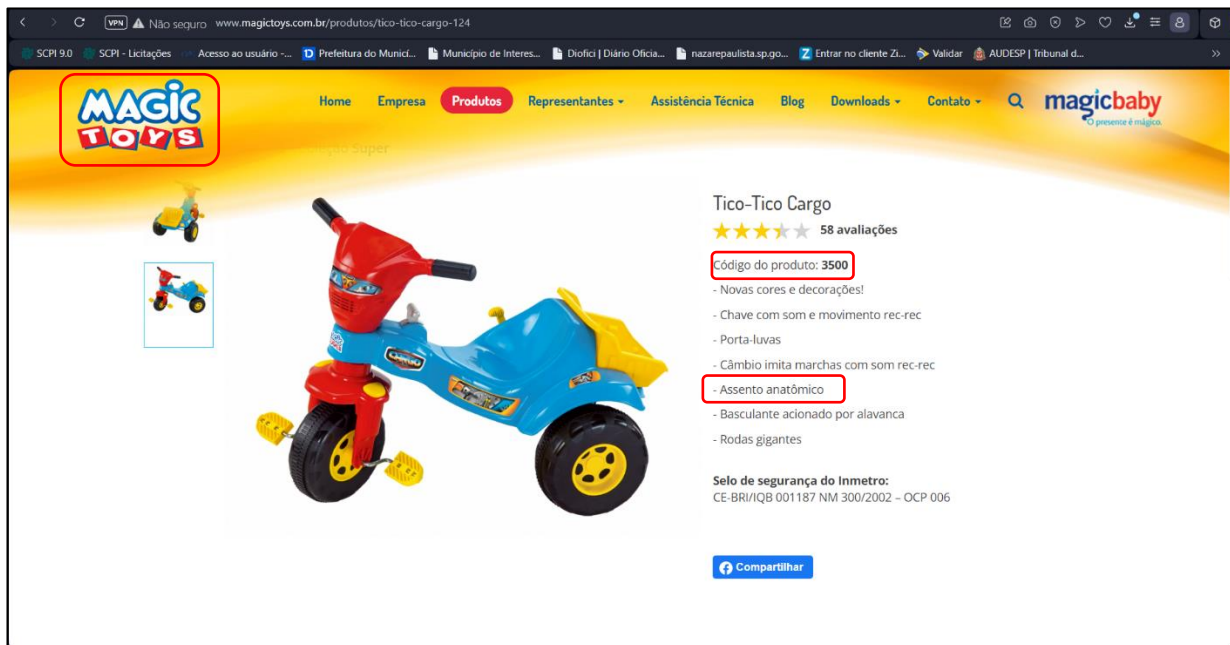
VPN Não seguro www.magictoys.com.br/produtos/tico-tico-cargo-124

SCPI 9.0 SCPI - Licitações Acesso ao usuário -... Prefeitura do Municí... Município de Interes... Diofici | Diário Oficia... nazarepaulista.sp.go... Entrar no cliente Zi... Validar AUDESP | Tribunal d...

MAGIC TOYS

Home Empresa Produtos Representantes Assistência Técnica Blog Downloads Contato magicbaby O presente é mágico.

Tico-Tico Cargo

58 avaliações

Código do produto: 3500

- Novas cores e decorações!

- Chave com som e movimento rec-rec

- Porta-luvas

- Câmbio imita marchas com som rec-rec

- Assento anatômico

- Basculante acionado por alavanca

- Rodas gigantes

Selo de segurança do Inmetro:
CE-BRI/IQB 001187 NM 300/2002 – OCP 006

Compartilhar